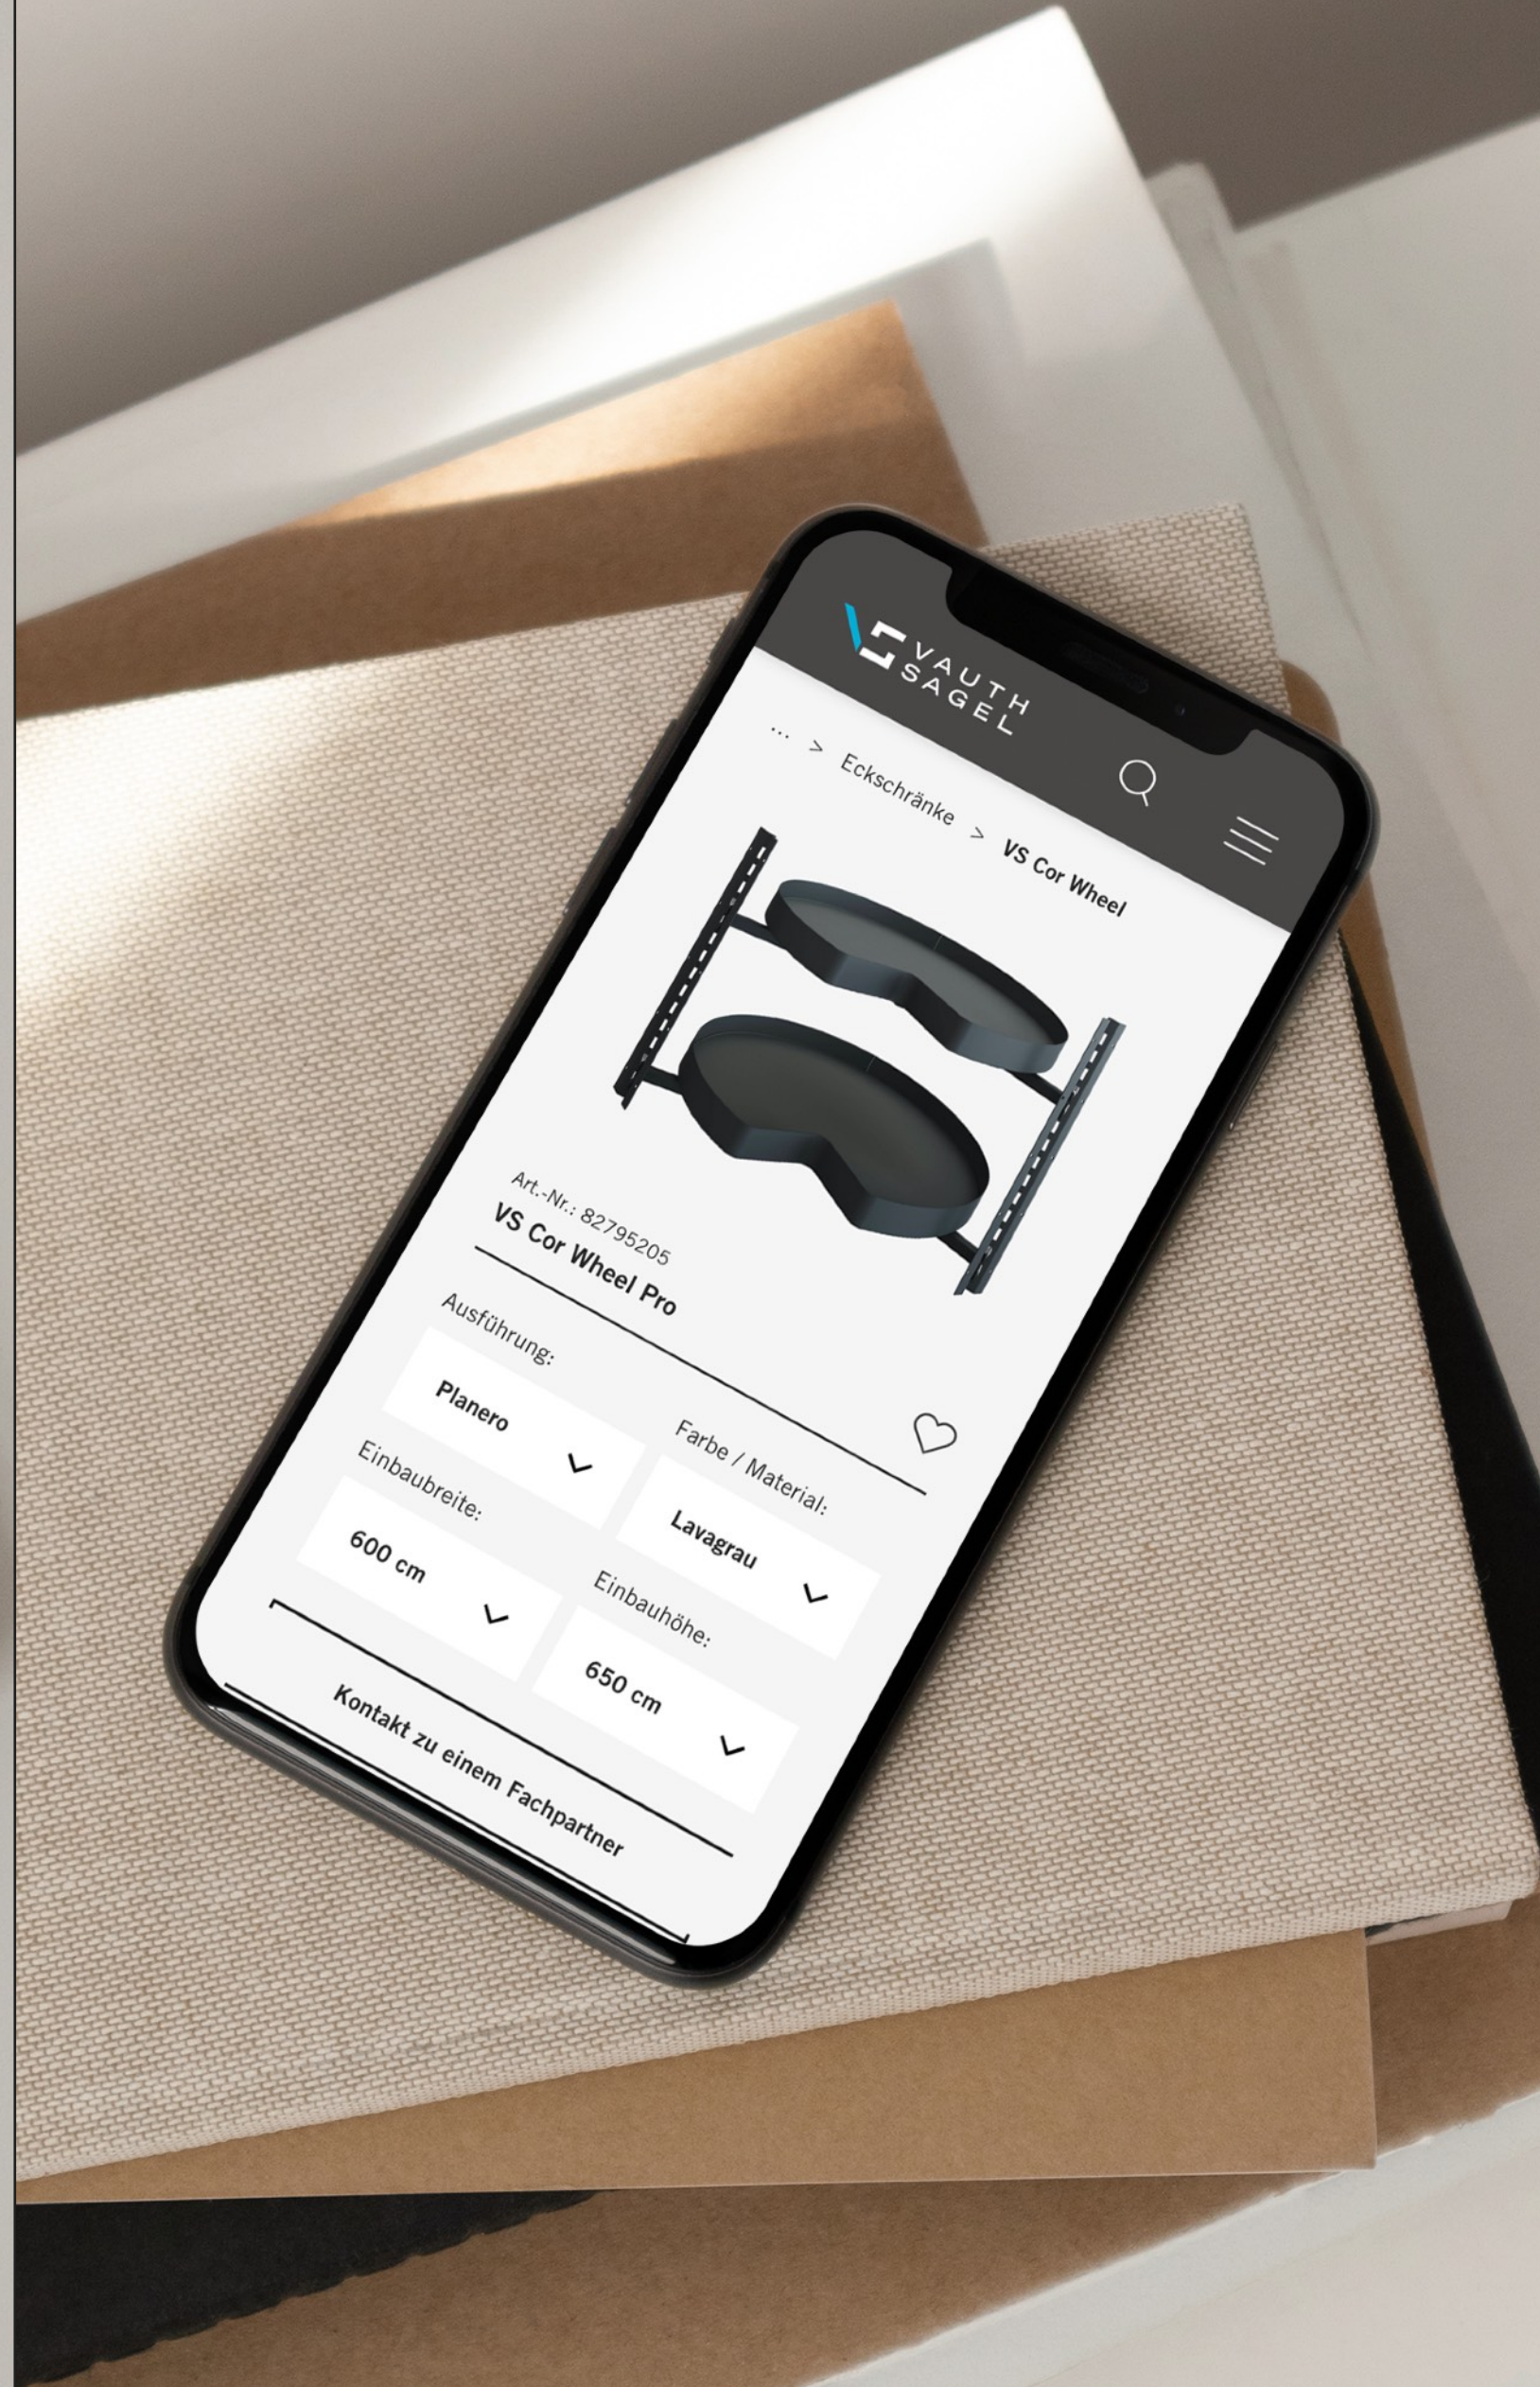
VAUTH SAGEL

... > Eckschränke > VS Cor Wheel

Art.-Nr.: 82795205
VS Cor Wheel Pro

Ausführung:
Planero

Farbe / Material:
Lavagrau

Einbaubreite:
600 cm

Einbauhöhe:
650 cm

Kontakt zu einem Fachpartner